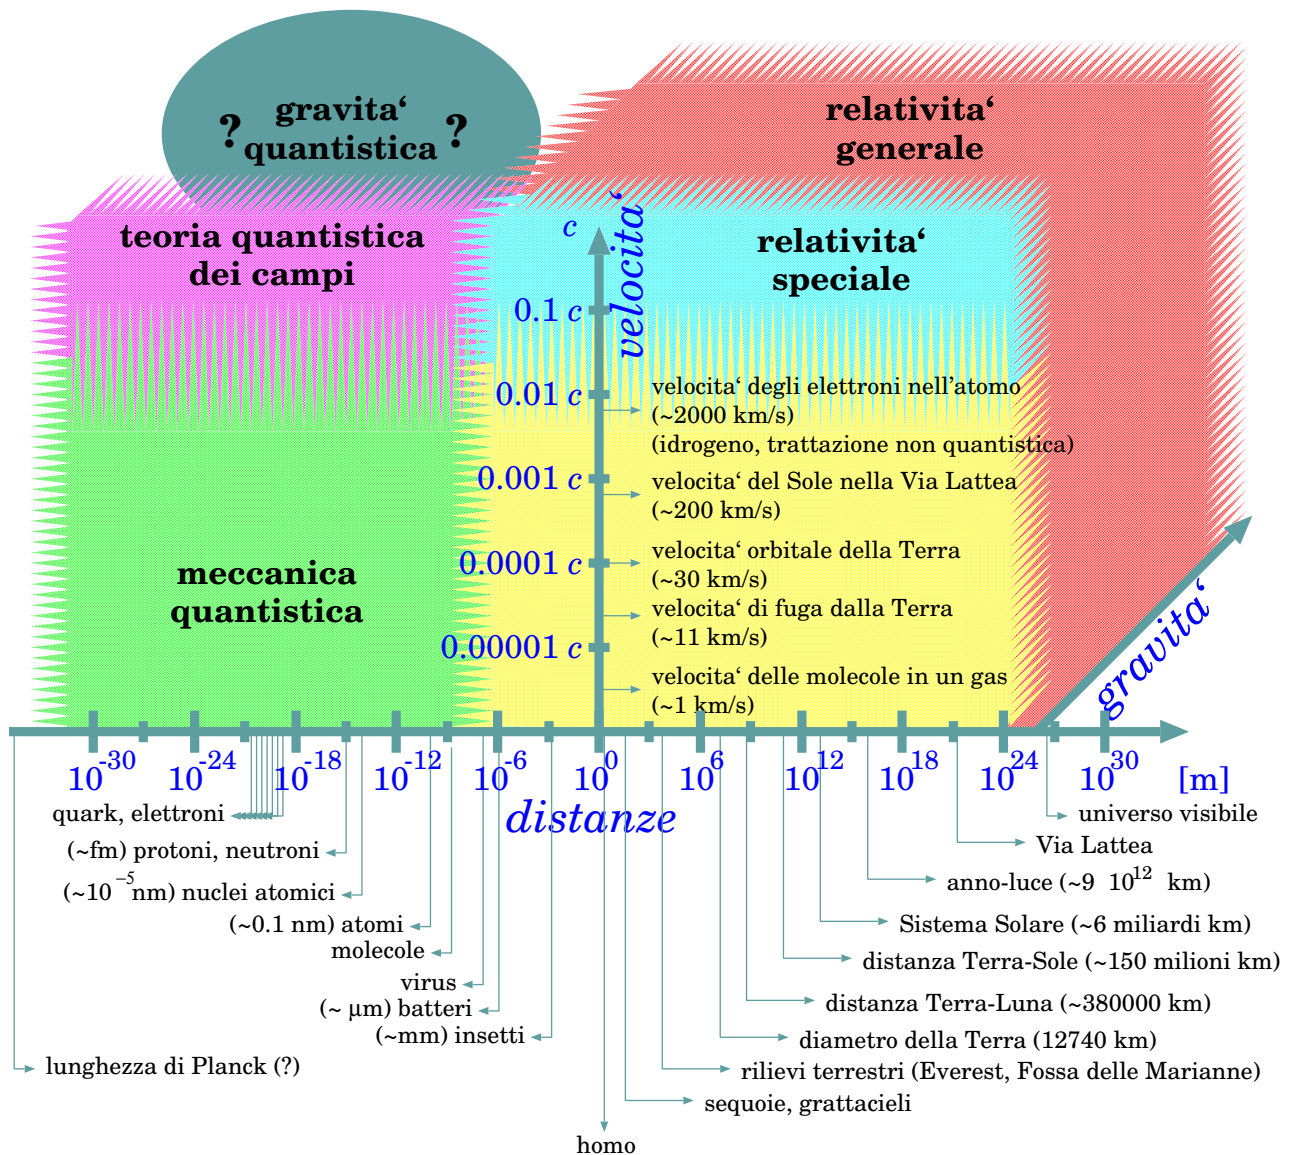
? gravita‘ quantistica ?

relativita‘ generale

teoria quantistica dei campi

relativita‘ speciale

c

velocita‘

0.1 c

0.01 c

0.001 c

0.0001 c

0.00001 c

velocita‘ degli elettroni nell’atomo (~2000 km/s) (idrogeno, trattazione non quantistica)

velocita‘ del Sole nella Via Lattea (~200 km/s)

velocita‘ orbitale della Terra (~30 km/s)

velocita‘ di fuga dalla Terra (~11 km/s)

velocita‘ delle molecole in un gas (~1 km/s)

meccanica quantistica

gravita‘

$10^{-30}$ $10^{-24}$ $10^{-18}$ $10^{-12}$ $10^{-6}$ $10^{0}$ $10^{6}$ $10^{12}$ $10^{18}$ $10^{24}$ $10^{30}$ [m]

distanze

quark, elettroni

(~fm) protoni, neutroni

(~$10^{-5}$nm) nuclei atomici

(~0.1 nm) atomi

molecole

virus

(~ µm) batteri

(~mm) insetti

lunghezza di Planck (?)

homo

universo visibile

Via Lattea

anno-luce (~9 $10^{12}$ km)

Sistema Solare (~6 miliardi km)

distanza Terra-Sole (~150 milioni km)

distanza Terra-Luna (~380000 km)

diametro della Terra (12740 km)

rilievi terrestri (Everest, Fossa delle Marianne)

sequoie, grattacieli